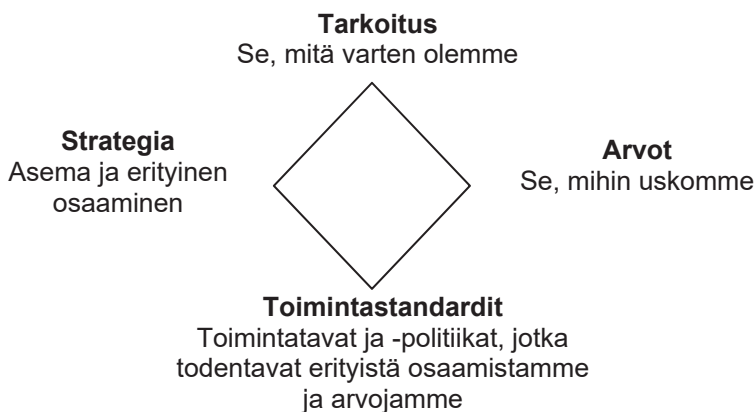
**Tarkoitus**
Se, mitä varten olemme

**Strategia**
Asema ja erityinen osaaminen

**Arvot**
Se, mihin uskomme

**Toimintastandardit**
Toimintatavat ja -politiikat, jotka todentavat erityistä osaamistamme ja arvojamme